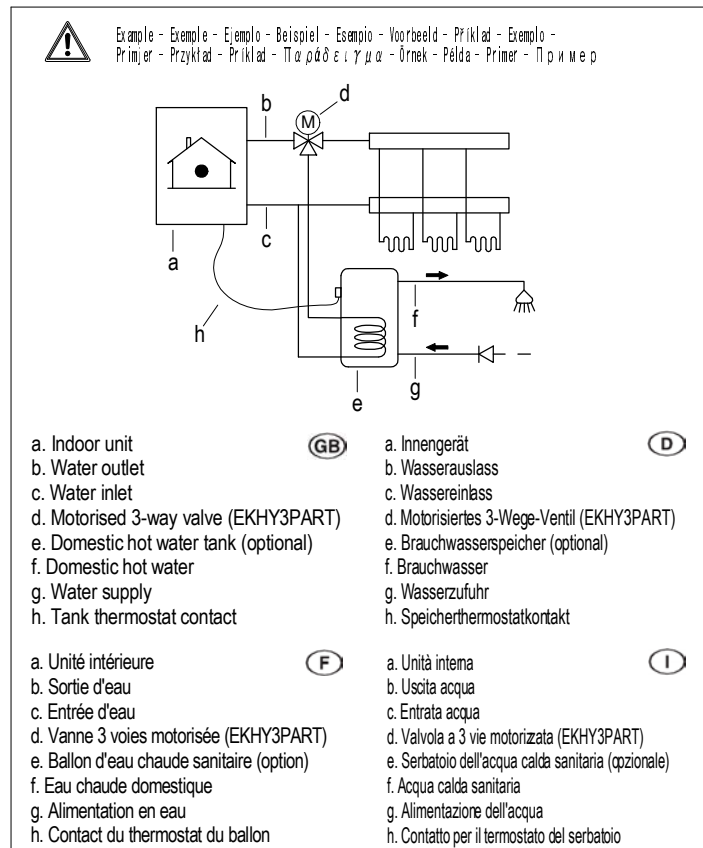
Example - Exemple - Ejemplo - Beispiel - Esempio - Voorbeeld - Příklad - Exemplo - Primjer - Przykład - Príklad - Παράδειγμα - Örnek - Példa - Primer - Пример

b
d
M
c
a
h
f
g
e

a. Indoor unit
b. Water outlet
c. Water inlet
d. Motorised 3-way valve (EKHY3PART)
e. Domestic hot water tank (optional)
f. Domestic hot water
g. Water supply
h. Tank thermostat contact

GB

a. Innengerät
b. Wasserauslass
c. Wassereinlass
d. Motorisiertes 3-Wege-Ventil (EKHY3PART)
e. Brauchwasserspeicher (optional)
f. Brauchwasser
g. Wasserzufuhr
h. Speicherthermostatkontakt

D

a. Unité intérieure
b. Sortie d'eau
c. Entrée d'eau
d. Vanne 3 voies motorisée (EKHY3PART)
e. Ballon d'eau chaude sanitaire (option)
f. Eau chaude domestique
g. Alimentation en eau
h. Contact du thermostat du ballon

F

a. Unità interna
b. Uscita acqua
c. Entrata acqua
d. Valvola a 3 vie motorizzata (EKHY3PART)
e. Serbatoio dell'acqua calda sanitaria (opzionale)
f. Acqua calda sanitaria
g. Alimentazione dell'acqua
h. Contatto per il termostato del serbatoio

I